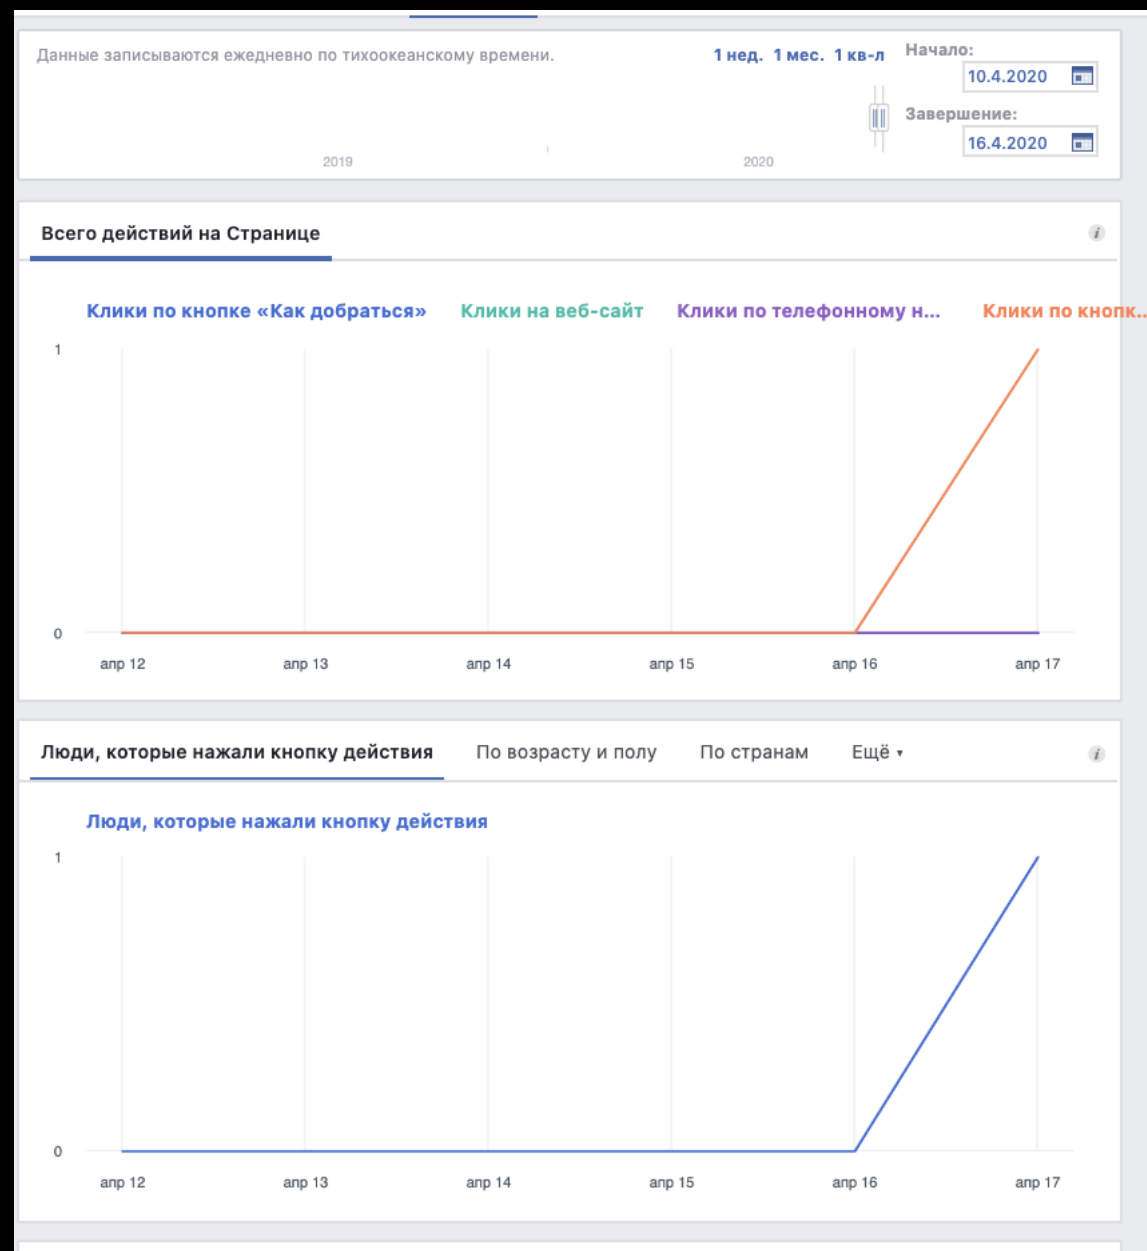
Данные записываются ежедневно по тихоокеанскому времени.

1 нед. 1 мес. 1 кв-л

Начало:
10.4.2020

Завершение:
16.4.2020

2019

2020

Всего действий на Странице

Клики по кнопке «Как добраться»
Клики на веб-сайт
Клики по телефонному н...
Клики по кнопк...

1

0

апр 12
апр 13
апр 14
апр 15
апр 16
апр 17

Люди, которые нажали кнопку действия
По возрасту и полу
По странам
Ещё ▾

Люди, которые нажали кнопку действия

1

0

апр 12
апр 13
апр 14
апр 15
апр 16
апр 17